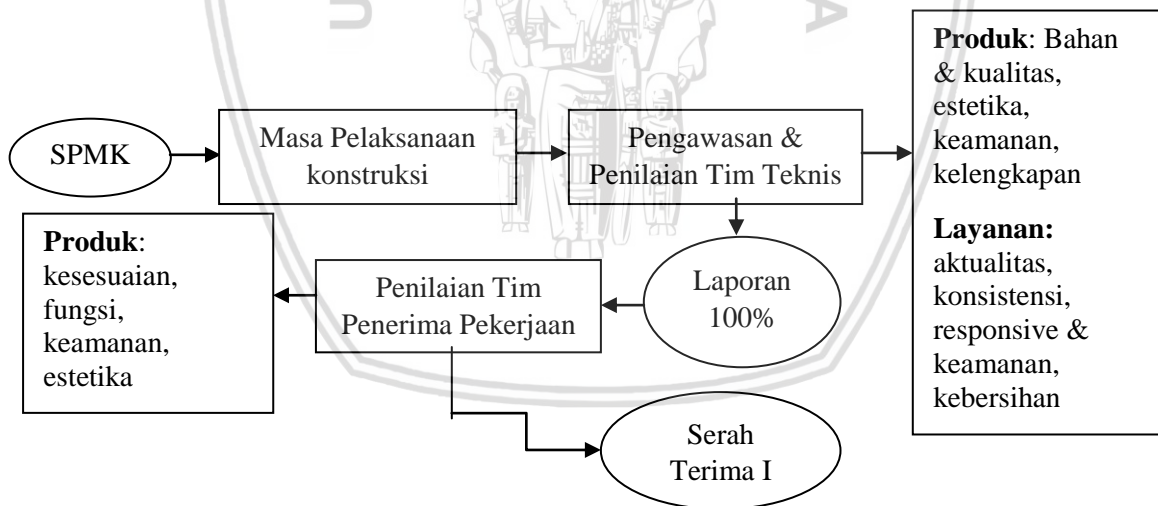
SPMK

Masa Pelaksanaan konstruksi

Pengawasan & Penilaian Tim Teknis

**Produk**: Bahan & kualitas, estetika, keamanan, kelengkapan

**Layanan:** aktualitas, konsistensi, responsive & keamanan, kebersihan

Laporan 100%

Penilaian Tim Penerima Pekerjaan

**Produk**: kesesuaian, fungsi, keamanan, estetika

Serah Terima I